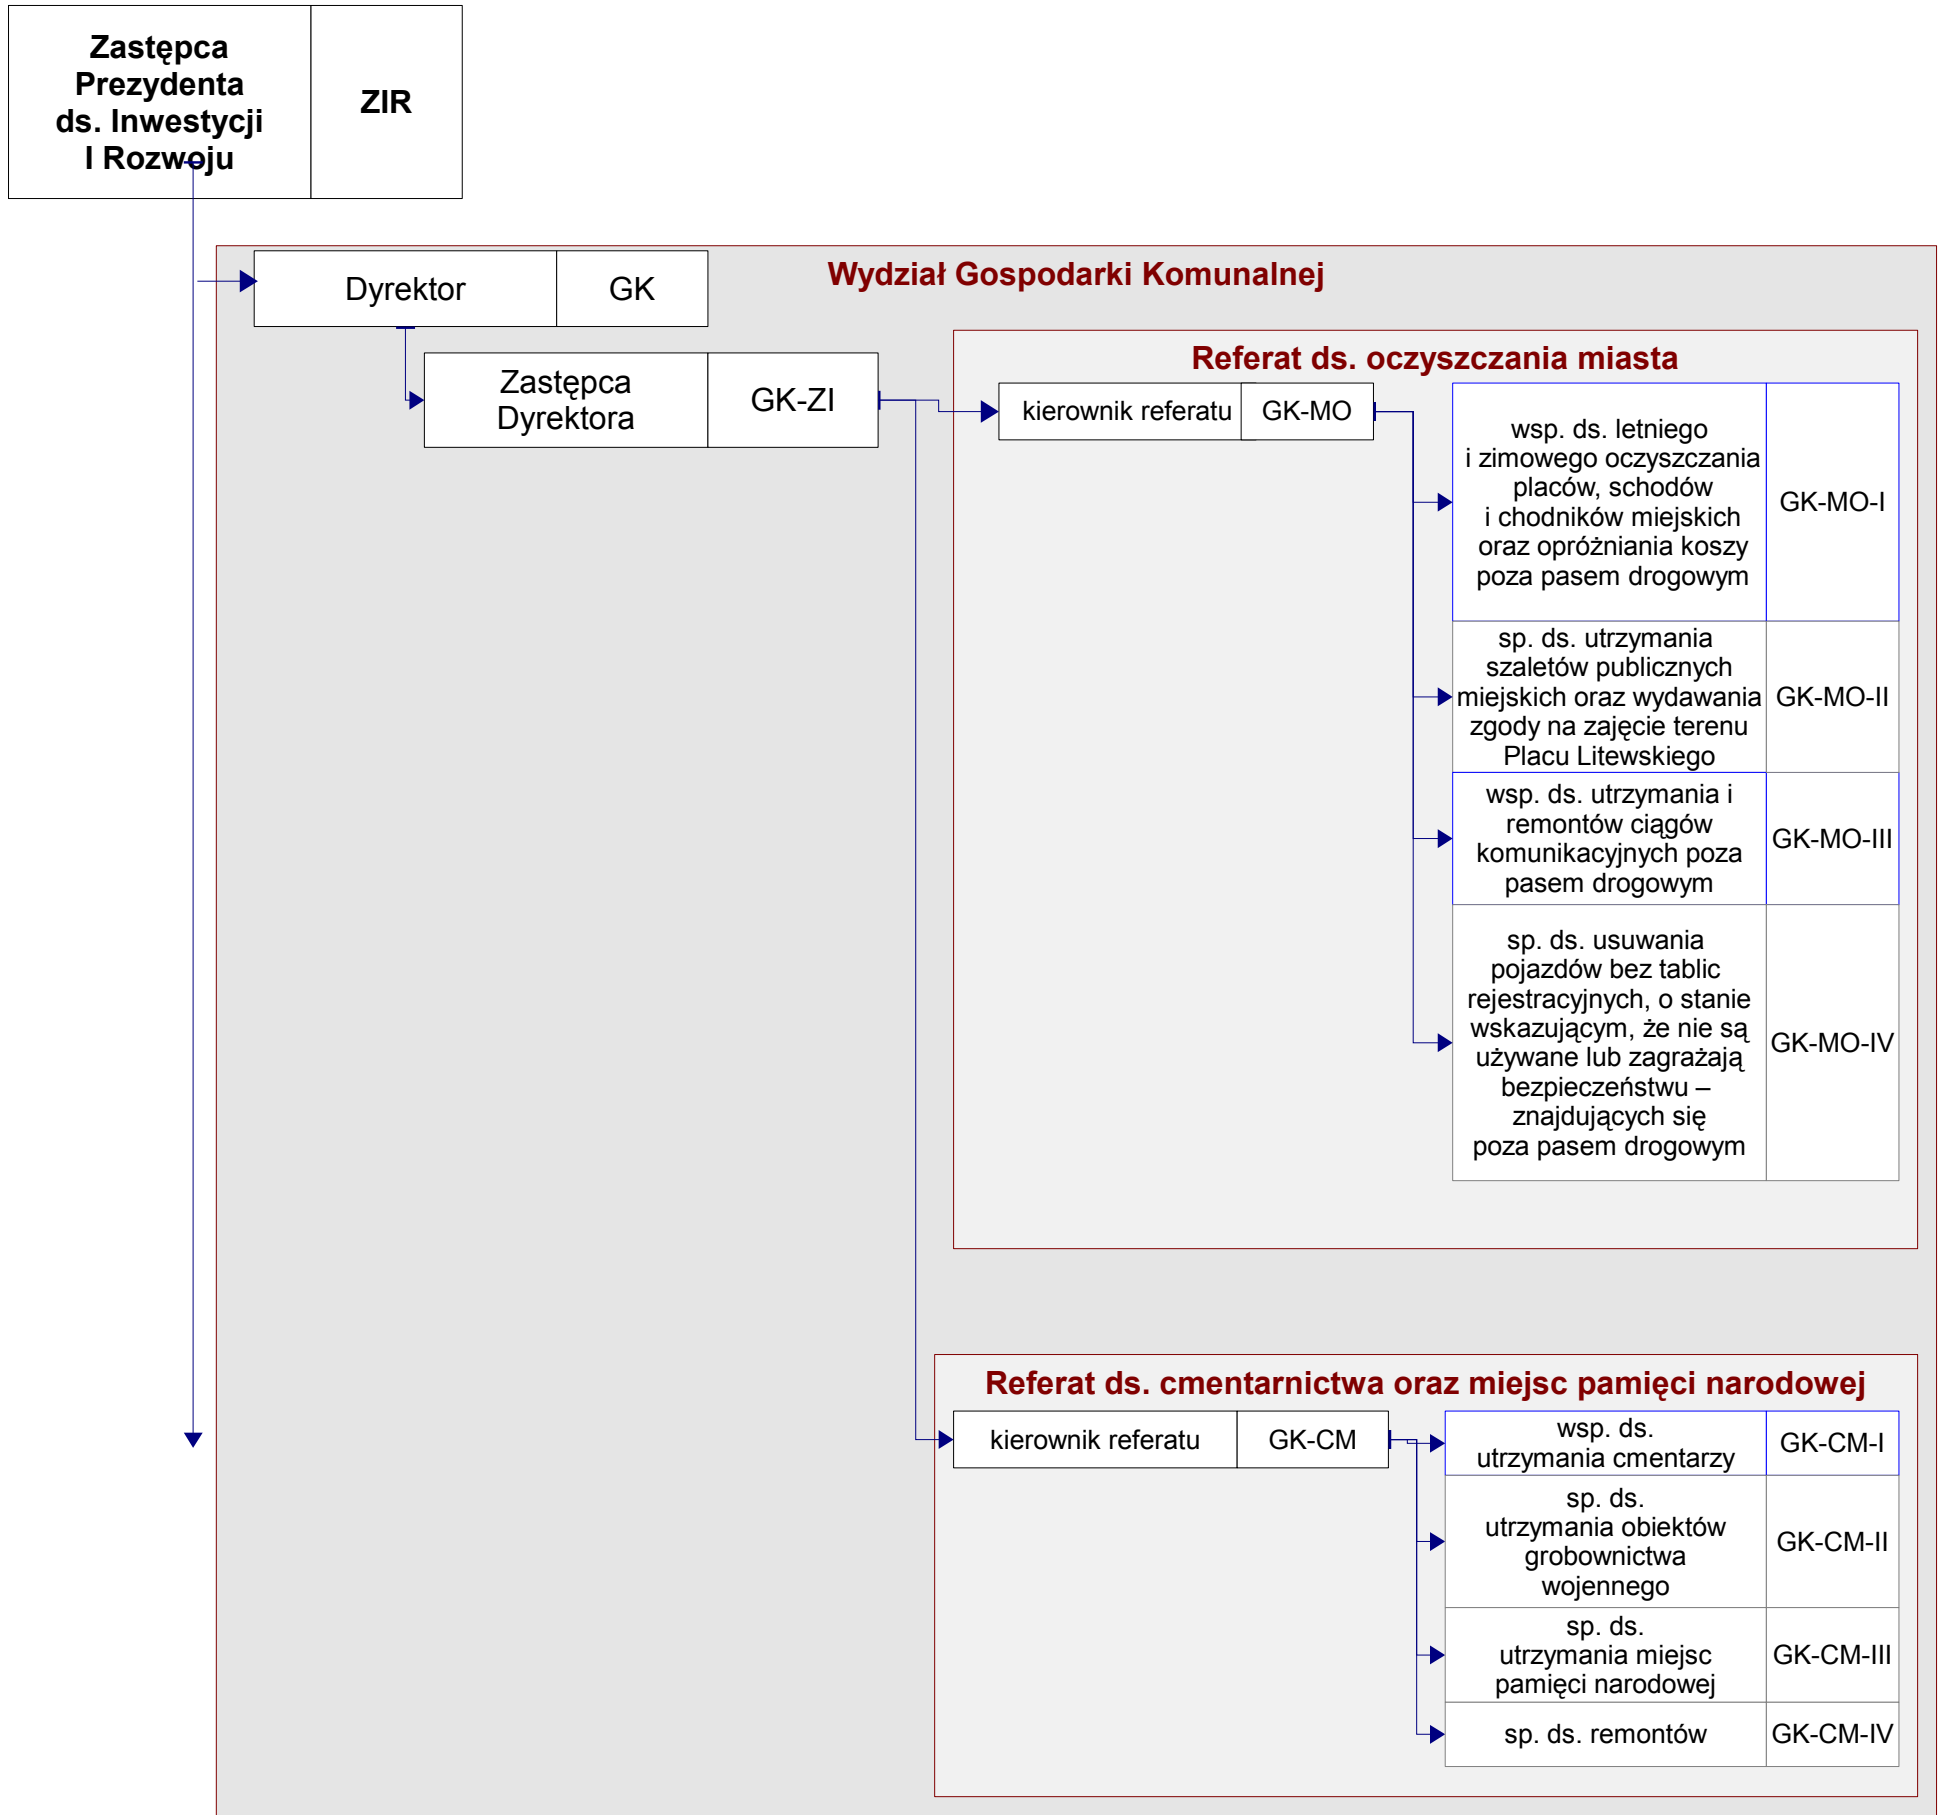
Zastępca Prezydenta ds. Inwestycji I Rozwoju

ZIR

Wydział Gospodarki Komunalnej

Dyrektor

GK

Zastępca Dyrektora

GK-ZI

Referat ds. oczyszczania miasta

kierownik referatu

GK-MO

wsp. ds. letniego i zimowego oczyszczania placów, schodów i chodników miejskich oraz opróżniania koszy poza pasem drogowym

GK-MO-I

sp. ds. utrzymania szaletów publicznych miejskich oraz wydawania zgody na zajęcie terenu Placu Litewskiego

GK-MO-II

wsp. ds. utrzymania i remontów ciągów komunikacyjnych poza pasem drogowym

GK-MO-III

sp. ds. usuwania pojazdów bez tablic rejestracyjnych, o stanie wskazującym, że nie są używane lub zagrażają bezpieczeństwu – znajdujących się poza pasem drogowym

GK-MO-IV

Referat ds. cmentarnictwa oraz miejsc pamięci narodowej

kierownik referatu

GK-CM

wsp. ds. utrzymania cmentarzy

GK-CM-I

sp. ds. utrzymania obiektów grobownictwa wojennego

GK-CM-II

sp. ds. utrzymania miejsc pamięci narodowej

GK-CM-III

sp. ds. remontów

GK-CM-IV